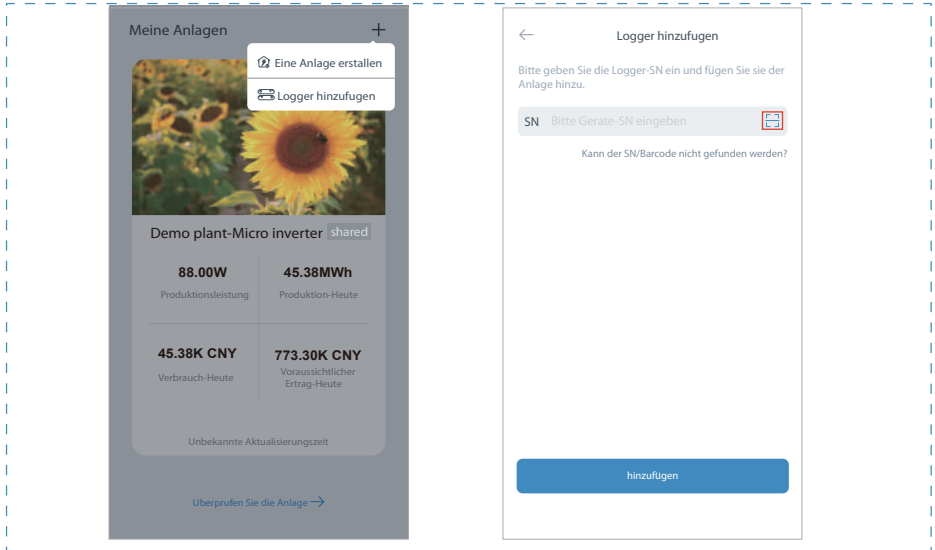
Meine Anlagen +

Eine Anlage erstallen

Logger hinzufugen

Demo plant-Micro inverter shared

88.00W
Produktionsleistung

45.38MWh
Produktion-Heute

45.38K CNY
Verbrauch-Heute

773.30K CNY
Voraussichtlicher Ertrag-Heute

Unbekannte Aktualisierungszeit

Uberprufen Sie die Anlage

Logger hinzufugen

Bitte geben Sie die Logger-SN ein und fügen Sie sie der Anlage hinzu.

SN Bitte Gerate-SN eingeben

Kann der SN/Barcode nicht gefunden werden?

hinzufugen